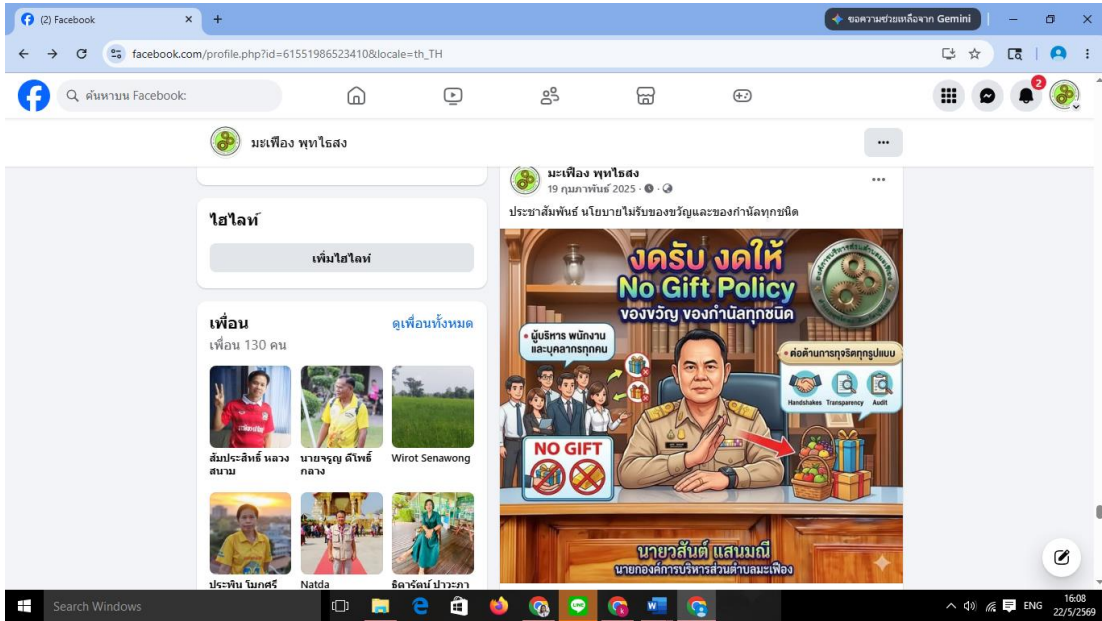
(2) Facebook

ขอความช่วยเหลือจาก Gemini

facebook.com/profile.php?id=61551986523410&locale=th_TH

ค้นหาบน Facebook

2

มะเฟือง พุทไธสง

ไฮไลท์

เพิ่มไฮไลท์

เพื่อน
ดูเพื่อนทั้งหมด
เพื่อน 130 คน

สัมประสิทธิ์ หลวงสนาม
นายจรูญ ดีโพธิ์กลาง
Wirot Senawong
ประทิน โมกศรี
Natda
ธิดารัตน์ ปาวะภา

มะเฟือง พุทไธสง
19 กุมภาพันธ์ 2025 ·

ประชาสัมพันธ์ นโยบายไม่รับของขวัญและของกำนัลทุกชนิด

งดรับ งดให้
No Gift Policy
ของขวัญ ของกำนัลทุกชนิด

ผู้บริหาร พนักงาน และบุคลากรทุกคน

ต่อต้านการทุจริตทุกรูปแบบ

Handshakes Transparency Audit

NO GIFT

นายวสันต์ แสนมณี
นายกองค์การบริหารส่วนตำบลมะเฟือง

Search Windows

ENG
16:08
22/5/2569